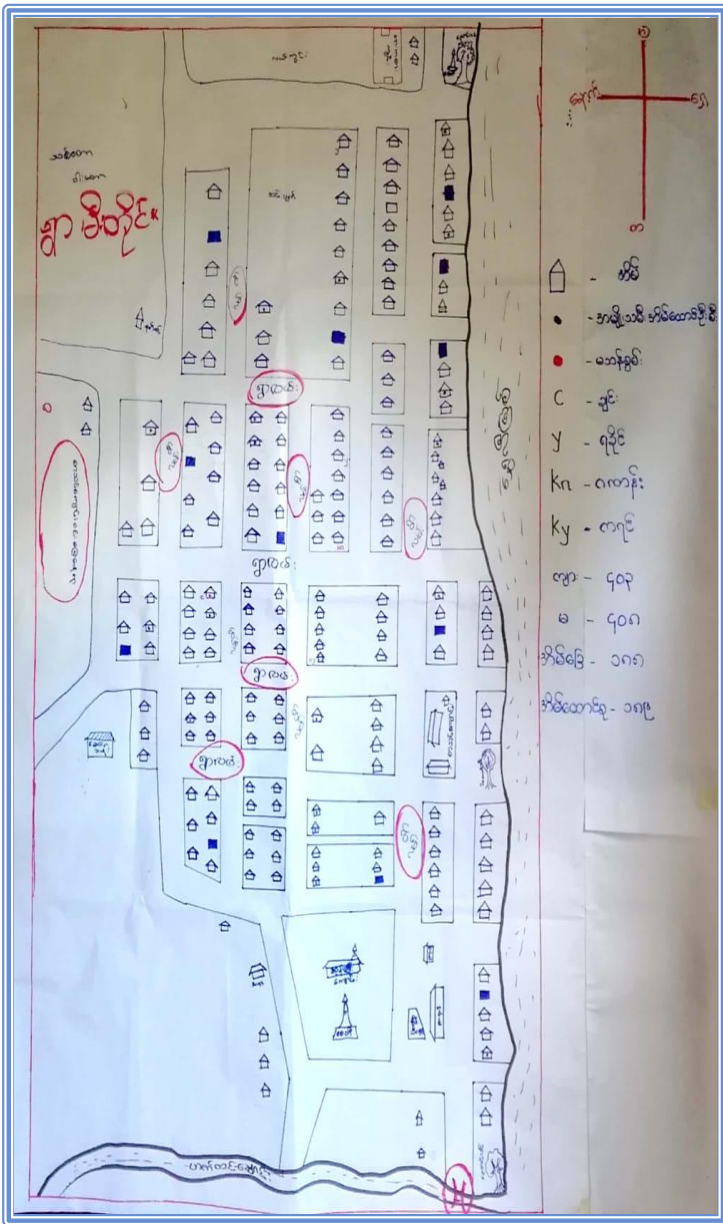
ရွာ မိုင်

မြ

တ

- အိမ်

- အမျိုးသမီး အိမ်ထောင်ဦးစီး

- ဓာတ်မှတ်

C - ချောင်း

Y - ရှိုင်

Kn - ကျောင်း

Ky - ကျိုင်

ကျား - ၄၀၃

မ - ၄၀၇

အိမ်ခြေ - ၁၈၈

အိမ်ထောင်စု - ၁၈၉

ရွာလယ်

ရွာလယ်

ရွာလမ

ရွာလယ်

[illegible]